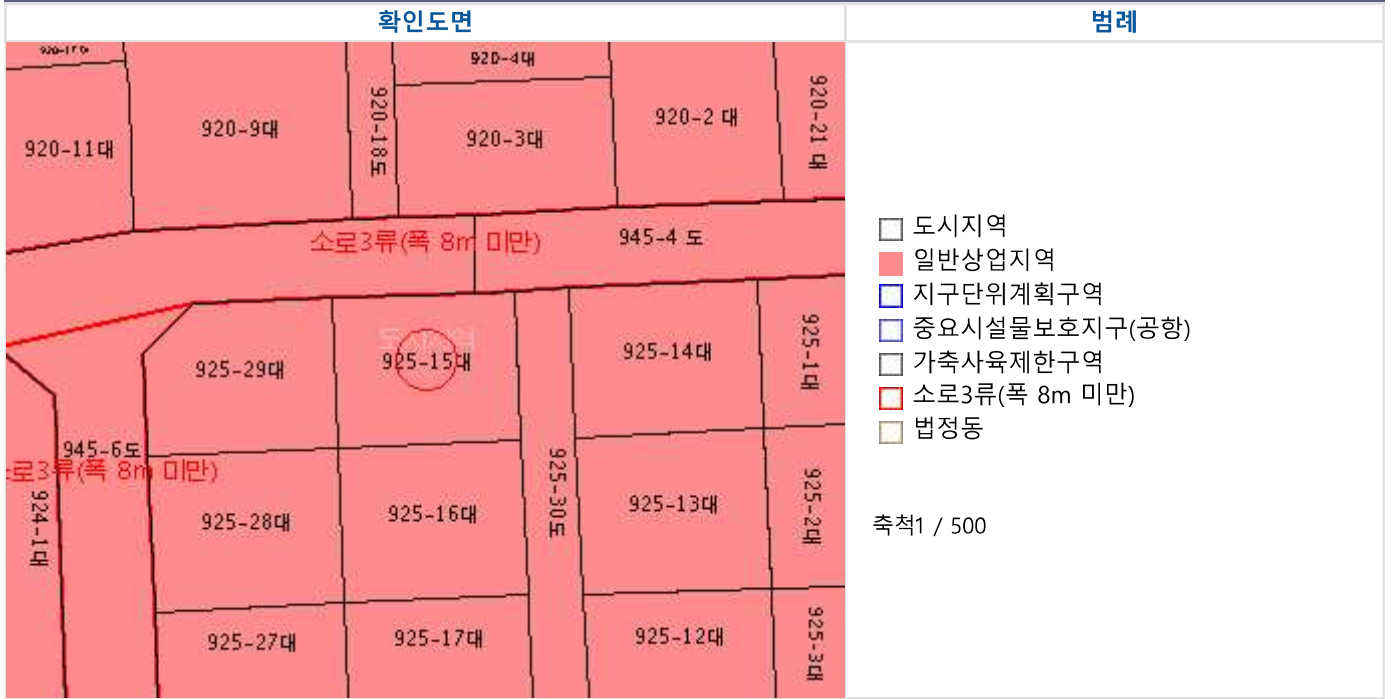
| 확인도면 | 범례 |
|---|---|
| 920-17대 920-4대 920-11대 920-9대 920-18도 920-3대 920-2 대 920-21대 소로3류(폭 8m 미만) 945-4 도 925-29대 도시지역 925-15대 925-14대 925-1대 945-6도 소로3류(폭 8m 미만) 924-1대 925-28대 925-16대 925-30도 925-13대 925-2대 925-27대 925-17대 925-12대 925-3대 | 도시지역<br>일반상업지역<br>지구단위계획구역<br>중요시설물보호지구(공항)<br>가축사육제한구역<br>소로3류(폭 8m 미만)<br>법정동<br><br>축척1 / 500 |